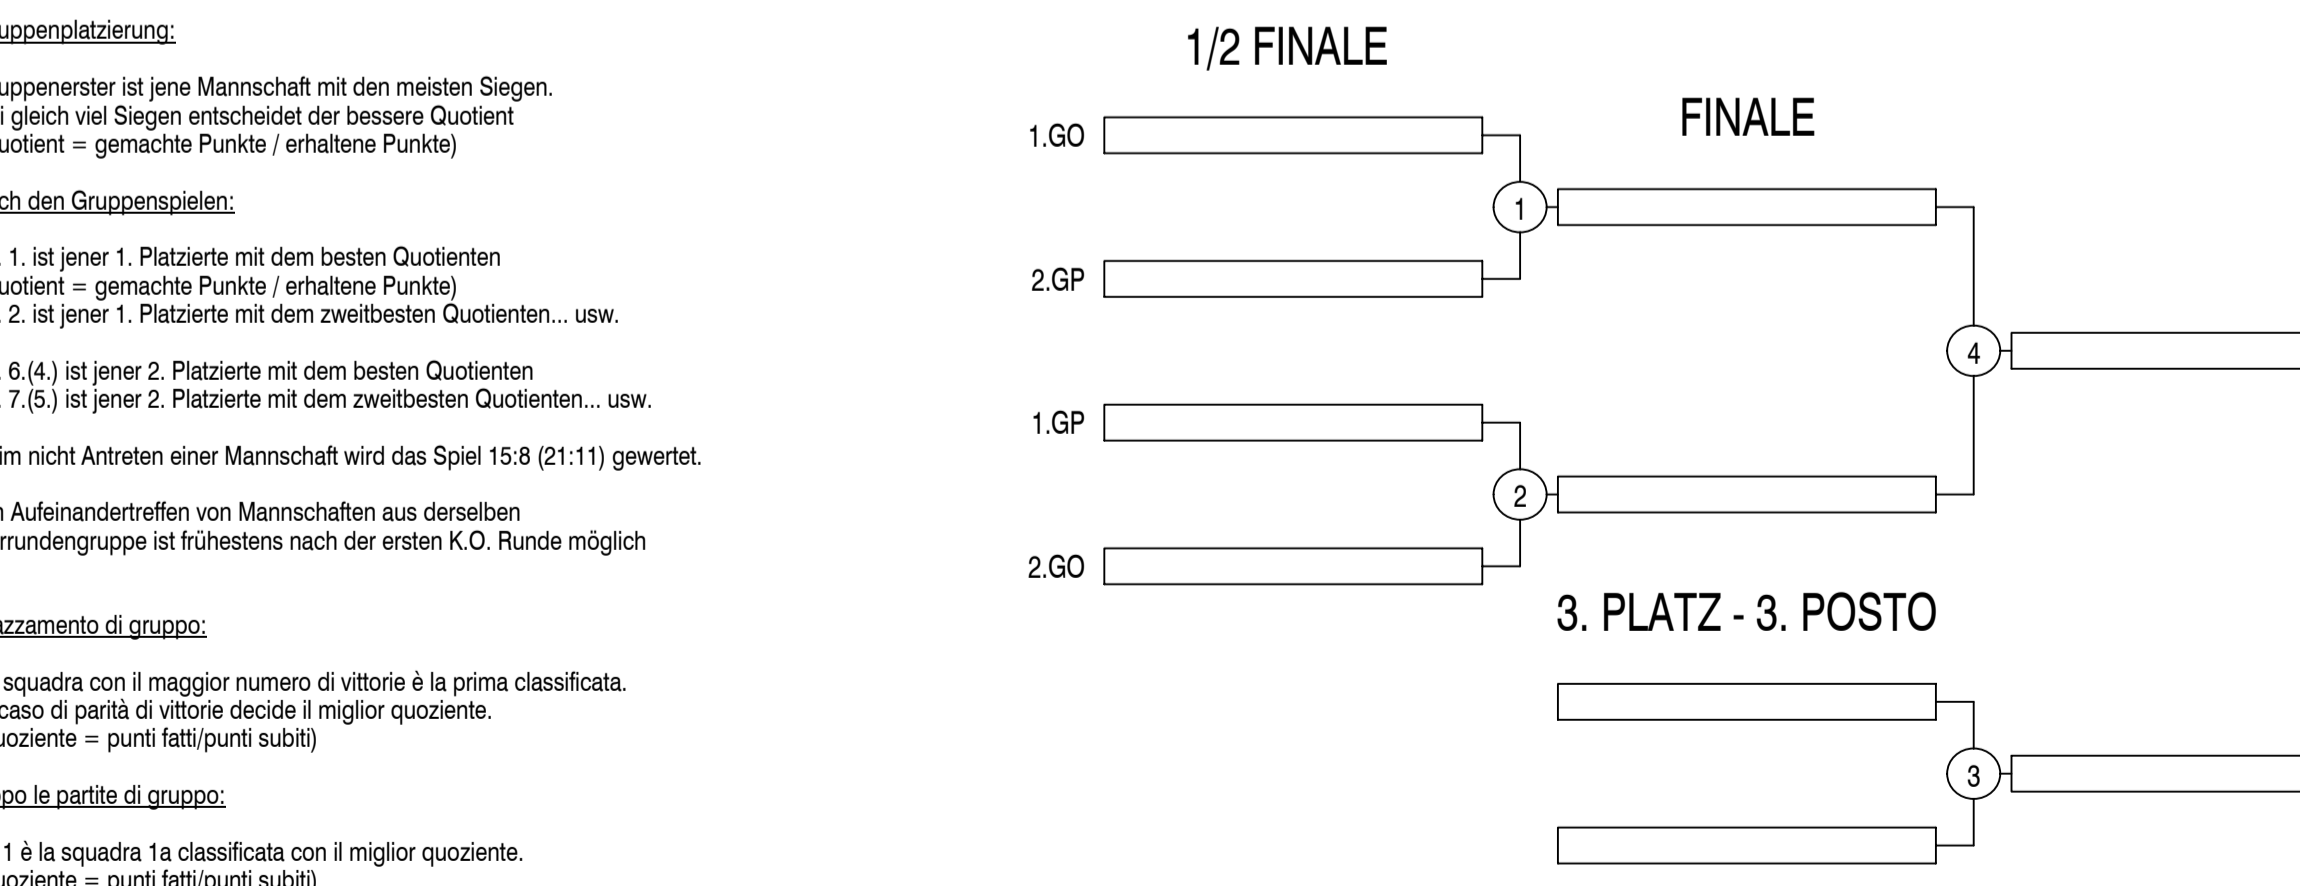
uppenplatzierung:

uppenerster ist jene Mannschaft mit den meisten Siegen.
i gleich viel Siegen entscheidet der bessere Quotient
uotient = gemachte Punkte / erhaltene Punkte)

ch den Gruppenspielen:

1. ist jener 1. Platzierte mit dem besten Quotienten
uotient = gemachte Punkte / erhaltene Punkte)
2. ist jener 1. Platzierte mit dem zweitbesten Quotienten... usw.

6.(4.) ist jener 2. Platzierte mit dem besten Quotienten
7.(5.) ist jener 2. Platzierte mit dem zweitbesten Quotienten... usw.

im nicht Antreten einer Mannschaft wird das Spiel 15:8 (21:11) gewertet.

n Aufeinandertreffen von Mannschaften aus derselben
rrundengruppe ist frühestens nach der ersten K.O. Runde möglich

azzamento di gruppo:

squadra con il maggior numero di vittorie è la prima classificata.
caso di parità di vittorie decide il miglior quoziente.
uoziente = punti fatti/punti subiti)

po le partite di gruppo:

1 è la squadra 1a classificata con il miglior quoziente.
uoziente = punti fatti/punti subiti)

1/2 FINALE

FINALE

1.GO

1

2.GP

4

1.GP

2

2.GO

3. PLATZ - 3. POSTO

3